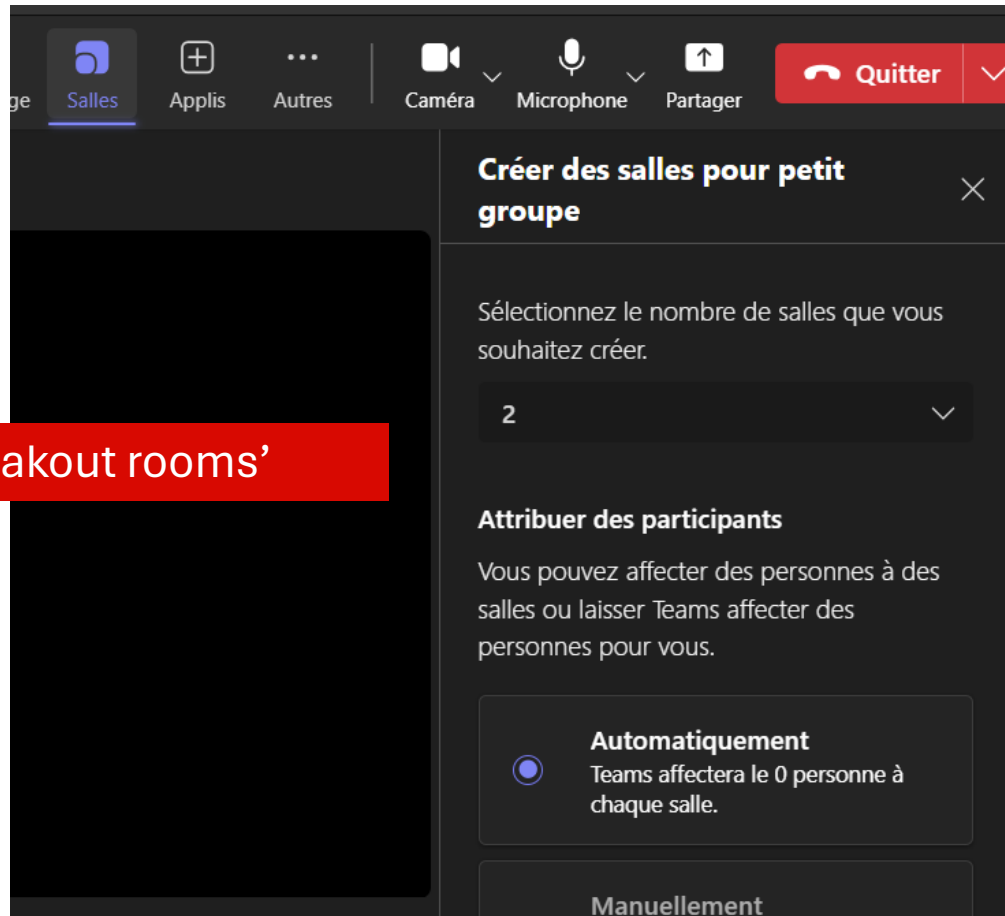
ge Salles Applis Autres Caméra Microphone Partager Quitter

akout rooms'

Créer des salles pour petit groupe

Sélectionnez le nombre de salles que vous souhaitez créer.

2

Attribuer des participants

Vous pouvez affecter des personnes à des salles ou laisser Teams affecter des personnes pour vous.

Automatiquement
Teams affectera le 0 personne à chaque salle.

Manuellement